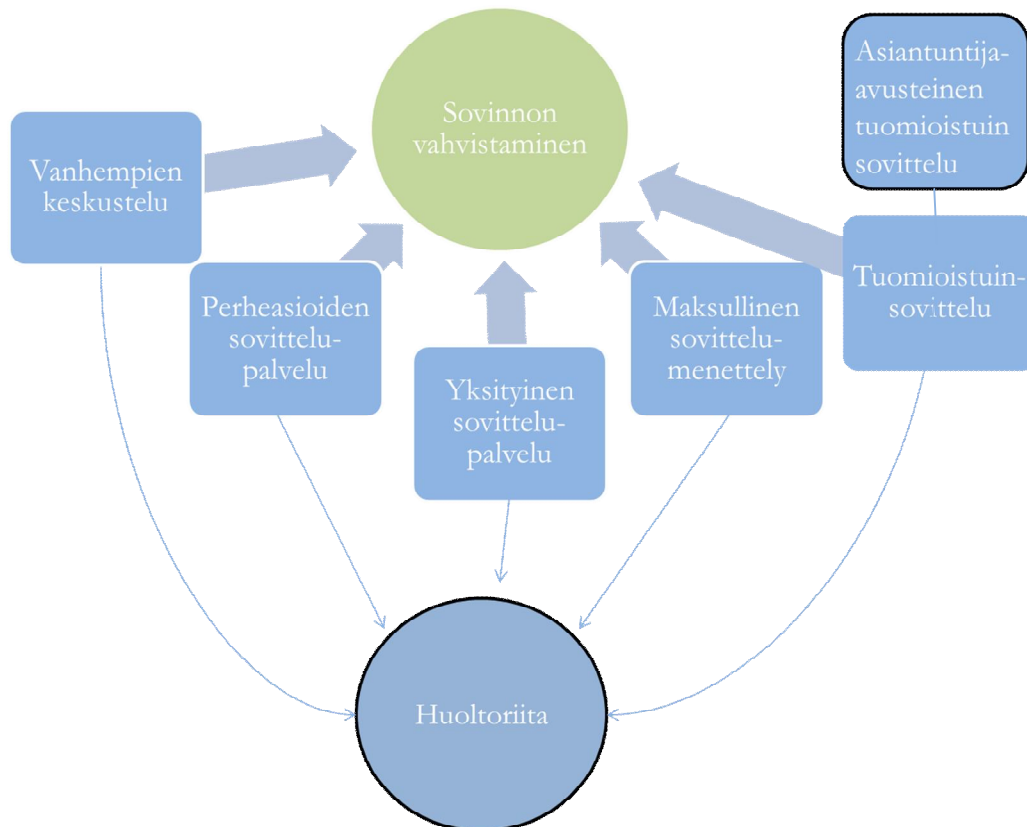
Sovinnon vahvistaminen

Asiantuntija-avusteinen tuomioistuin sovittelu

Vanhempien keskustelu

Perheasioiden sovittelupalvelu

Yksityinen sovittelupalvelu

Maksullinen sovittelumenettely

Tuomioistuinsovittelu

Huoltoriita